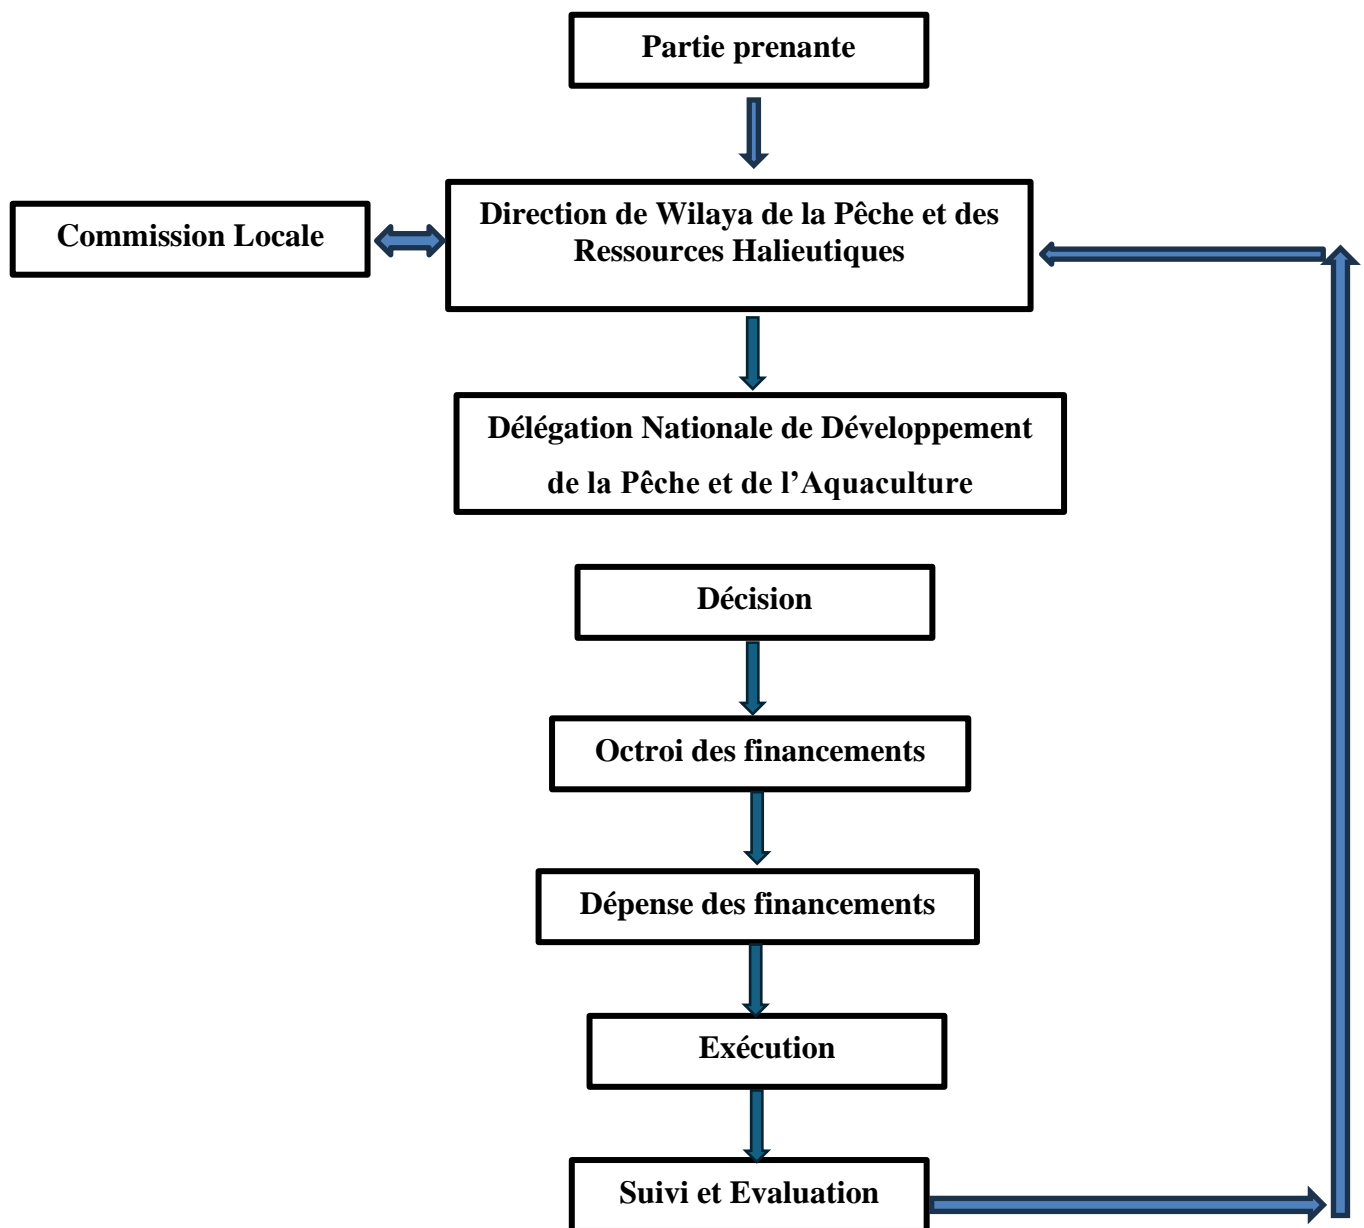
Partie prenante

Commission Locale

Direction de Wilaya de la Pêche et des Ressources Halieutiques

Délégation Nationale de Développement de la Pêche et de l'Aquaculture

Décision

Octroi des financements

Dépense des financements

Exécution

Suivi et Evaluation